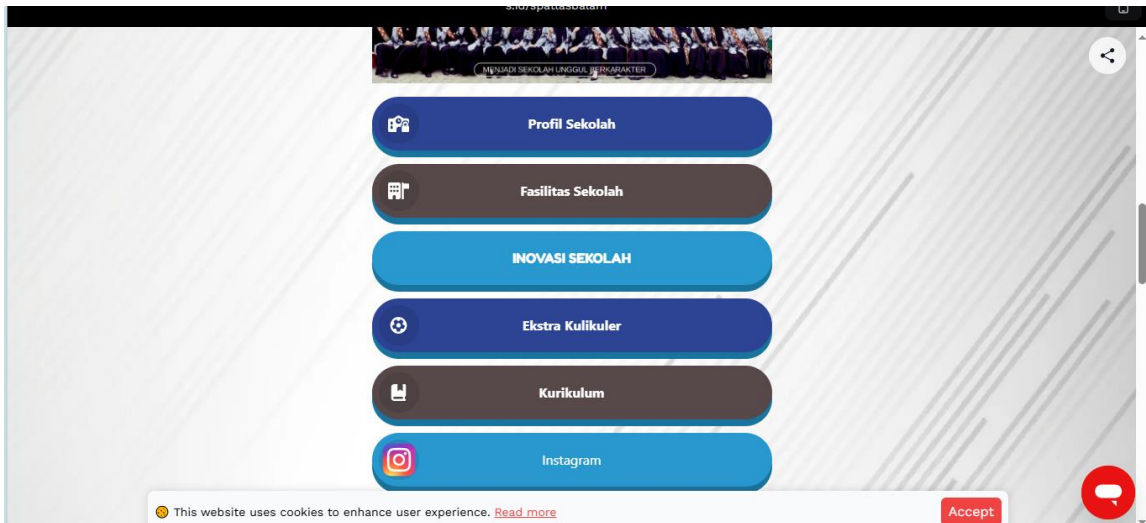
s.id/spattasbatam

MENJADI SEKOLAH UNGGUL BERKARAKTER

Profil Sekolah

Fasilitas Sekolah

INOVASI SEKOLAH

Ekstra Kulikuler

Kurikulum

Instagram

This website uses cookies to enhance user experience. Read more

Accept